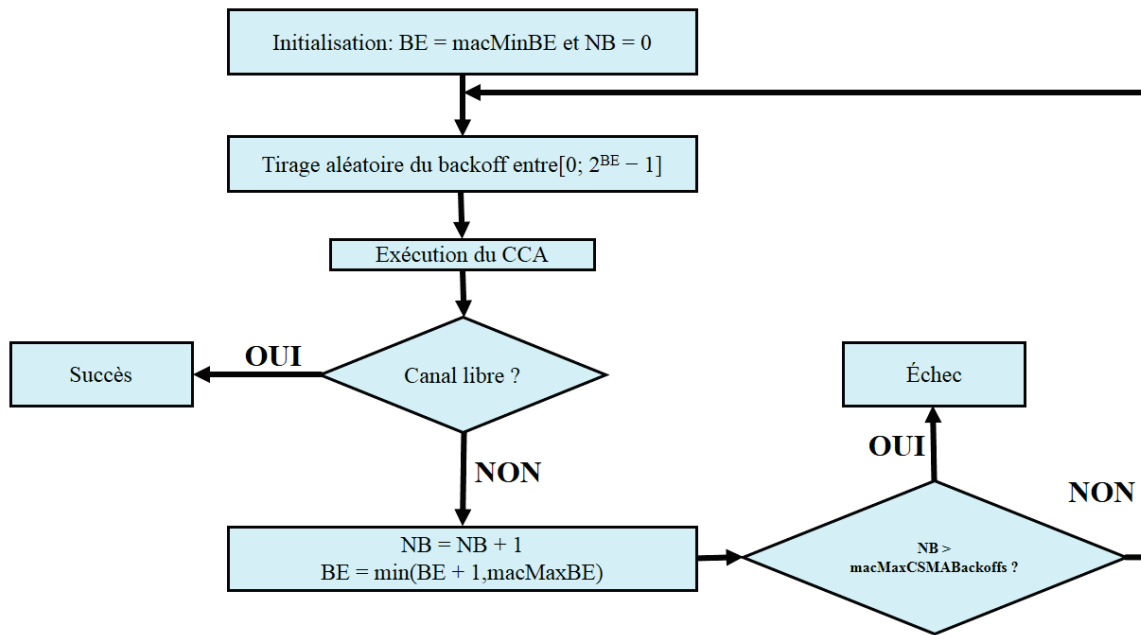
Initialisation: BE = macMinBE et NB = 0

Tirage aléatoire du backoff entre[0; $2^{BE} - 1$]

Exécution du CCA

Succès

OUI

Canal libre ?

NON

Échec

OUI

NON

NB = NB + 1
BE = min(BE + 1,macMaxBE)

NB > macMaxCSMABackoffs ?